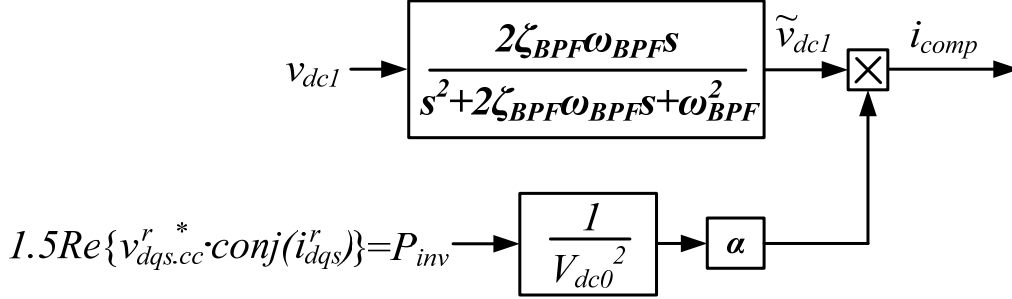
$v_{dc1}$

$\frac{2\zeta_{BPF}\omega_{BPF}s}{s^2+2\zeta_{BPF}\omega_{BPF}s+\omega_{BPF}^2}$

$\widetilde{v}_{dc1}$

$i_{comp}$

$1.5Re\{v_{dqs.cc}^{r\,*} \cdot conj(i_{dqs}^r)\}=P_{inv}$

$\frac{1}{V_{dc0}^2}$

$\alpha$